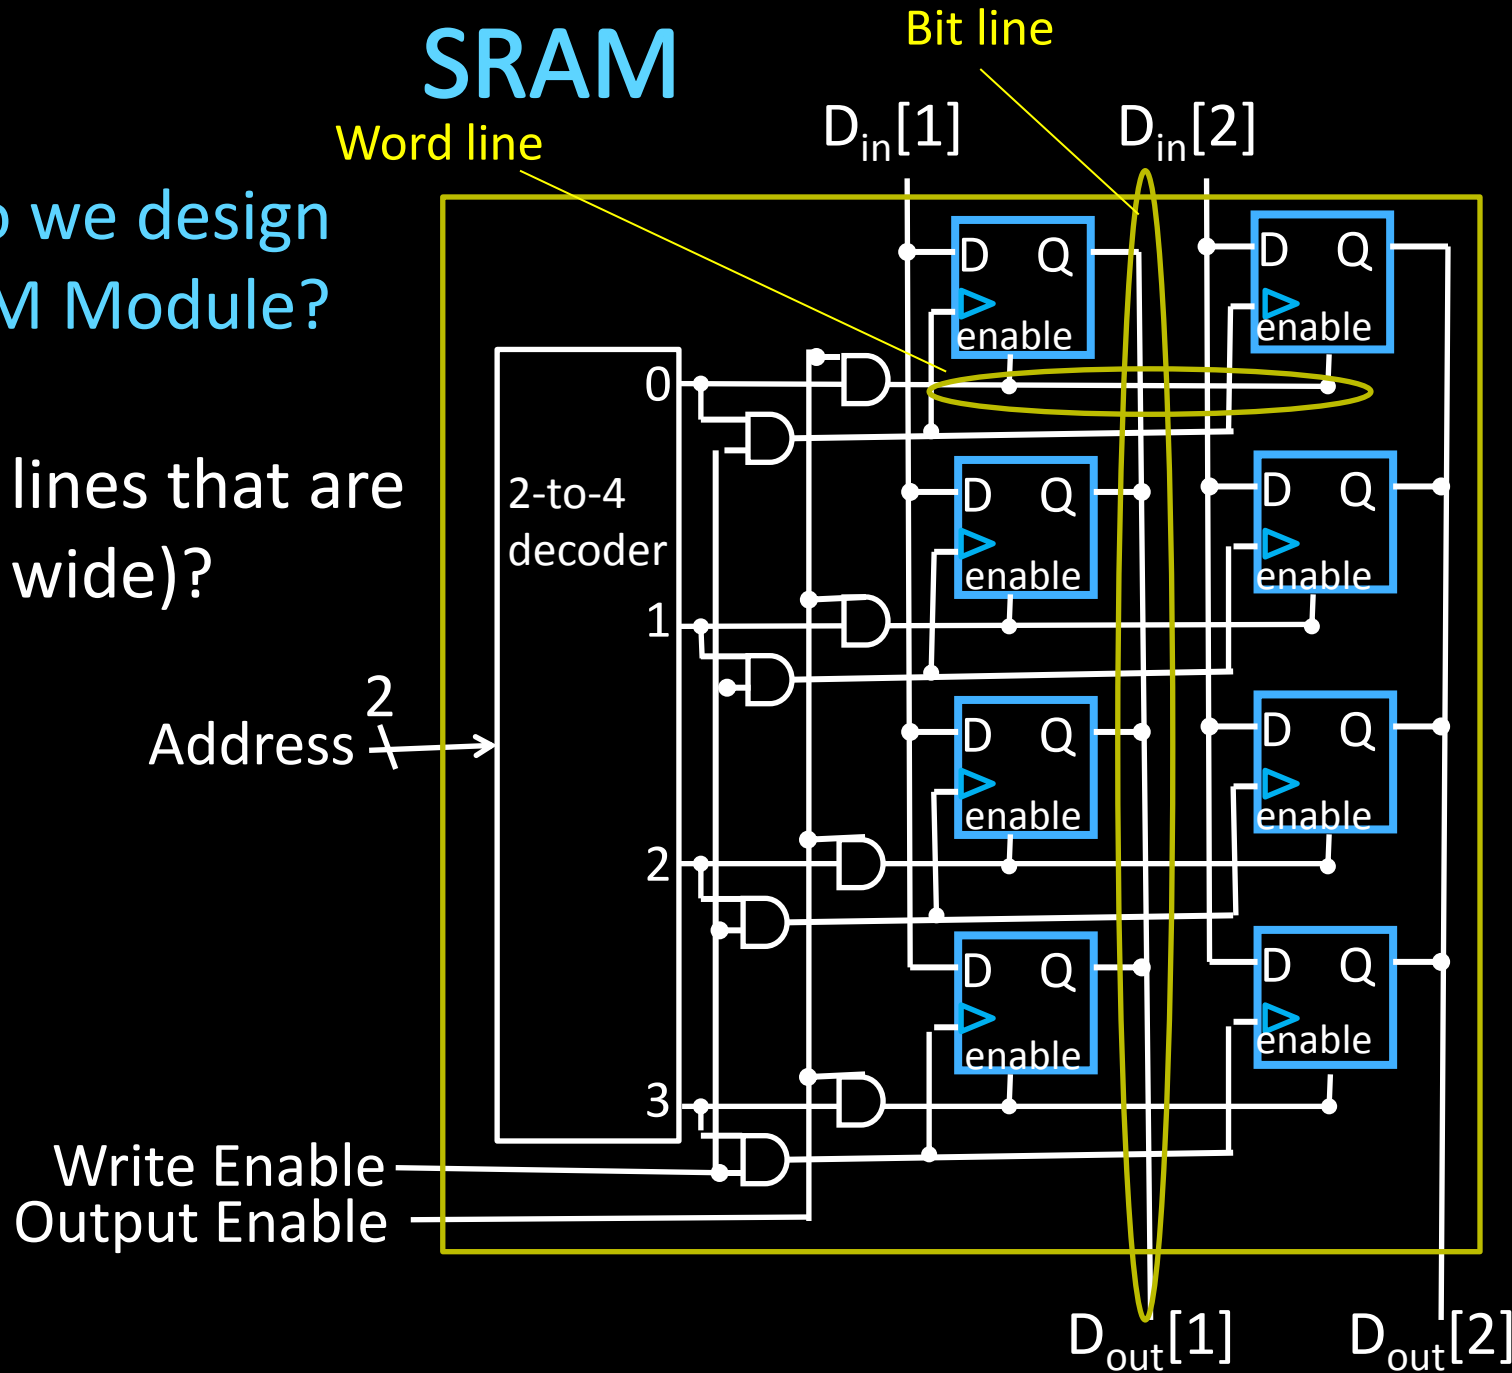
SRAM

Bit line

Word line

$D_{in}[1]$ $D_{in}[2]$

we design
M Module?

lines that are
wide)?

2-to-4
decoder

0
1
2
3

Address 2

Write Enable
Output Enable

D Q
enable

D Q
enable

D Q
enable

D Q
enable

D Q
enable

D Q
enable

D Q
enable

D Q
enable

$D_{out}[1]$ $D_{out}[2]$